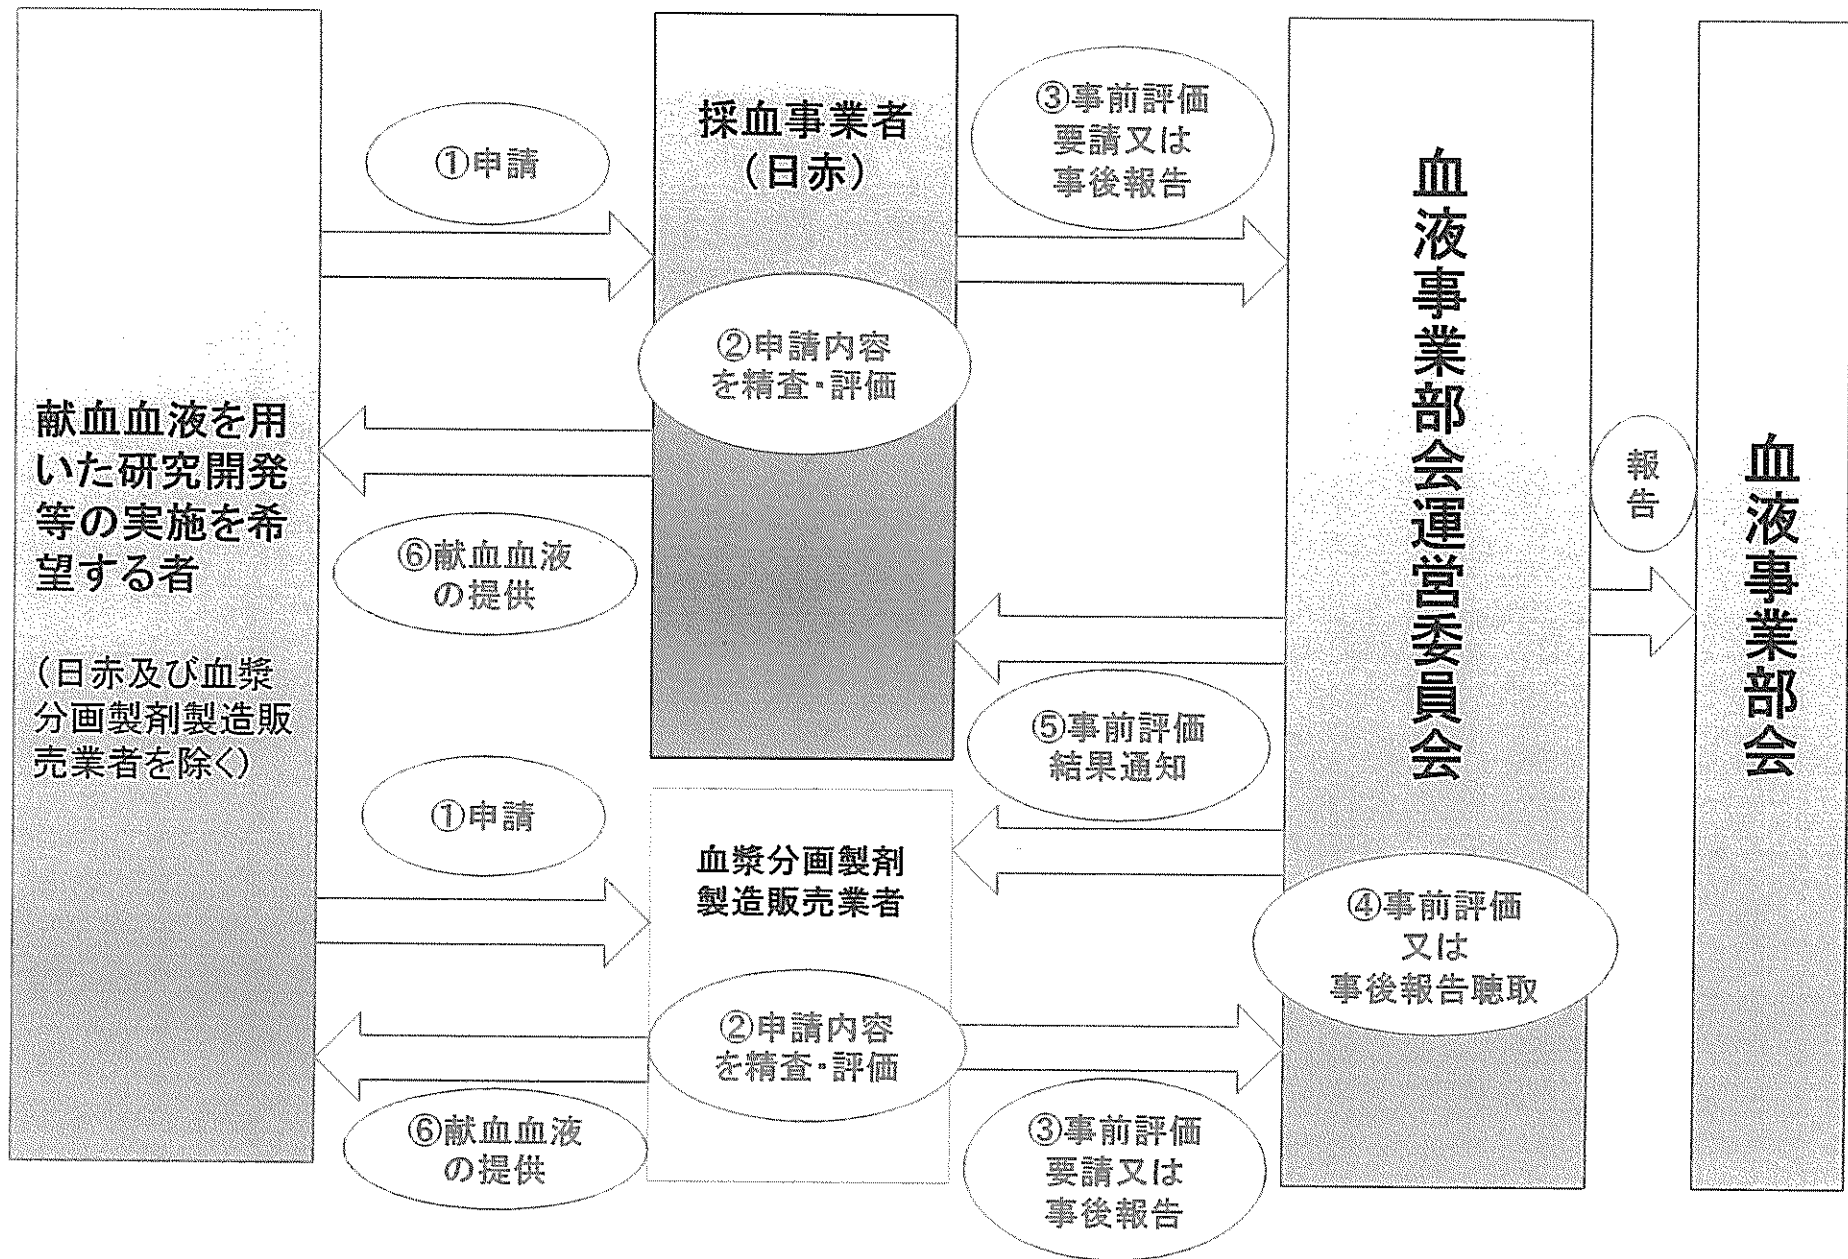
献血血液を用いた研究開発等の実施を希望する者

(日赤及び血漿分画製剤製造販売業者を除く)

①申請

採血事業者
(日赤)

②申請内容を精査・評価

⑥献血血液の提供

③事前評価要請又は事後報告

血液事業部会運営委員会

報告

血液事業部会

⑤事前評価結果通知

①申請

血漿分画製剤製造販売業者

④事前評価又は事後報告聴取

②申請内容を精査・評価

⑥献血血液の提供

③事前評価要請又は事後報告